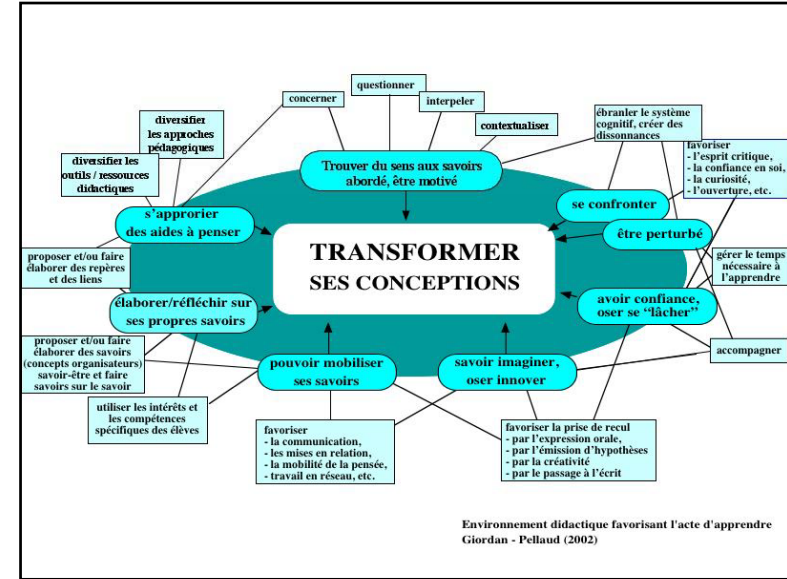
questionner

concerner

interpeler

contextualiser

diversifier les approches pédagogiques

diversifier les outils / ressources didactiques

ébranler le système cognitif, créer des dissonnances

favoriser
- l'esprit critique,
- la confiance en soi,
- la curiosité,
- l'ouverture, etc.

Trouver du sens aux savoirs abordé, être motivé

s'approrier des aides à penser

se confronter

être perturbé

TRANSFORMER SES CONCEPTIONS

proposer et/ou faire élaborer des repères et des liens

gérer le temps nécessaire à l'apprendre

élaborer/réfléchir sur ses propres savoirs

avoir confiance, oser se "lâcher"

proposer et/ou faire élaborer des savoirs (concepts organisateurs) savoir-être et faire savoirs sur le savoir

accompagner

pouvoir mobiliser ses savoirs

savoir imaginer, oser innover

utiliser les intérêts et les compétences spécifiques des élèves

favoriser
- la communication,
- les mises en relation,
- la mobilité de la pensée,
- travail en réseau, etc.

favoriser la prise de recul
- par l'expression orale,
- par l'émission d'hypothèses
- par la créativité
- par le passage à l'écrit

Environnement didactique favorisant l'acte d'apprendre
Giordan - Pellaud (2002)